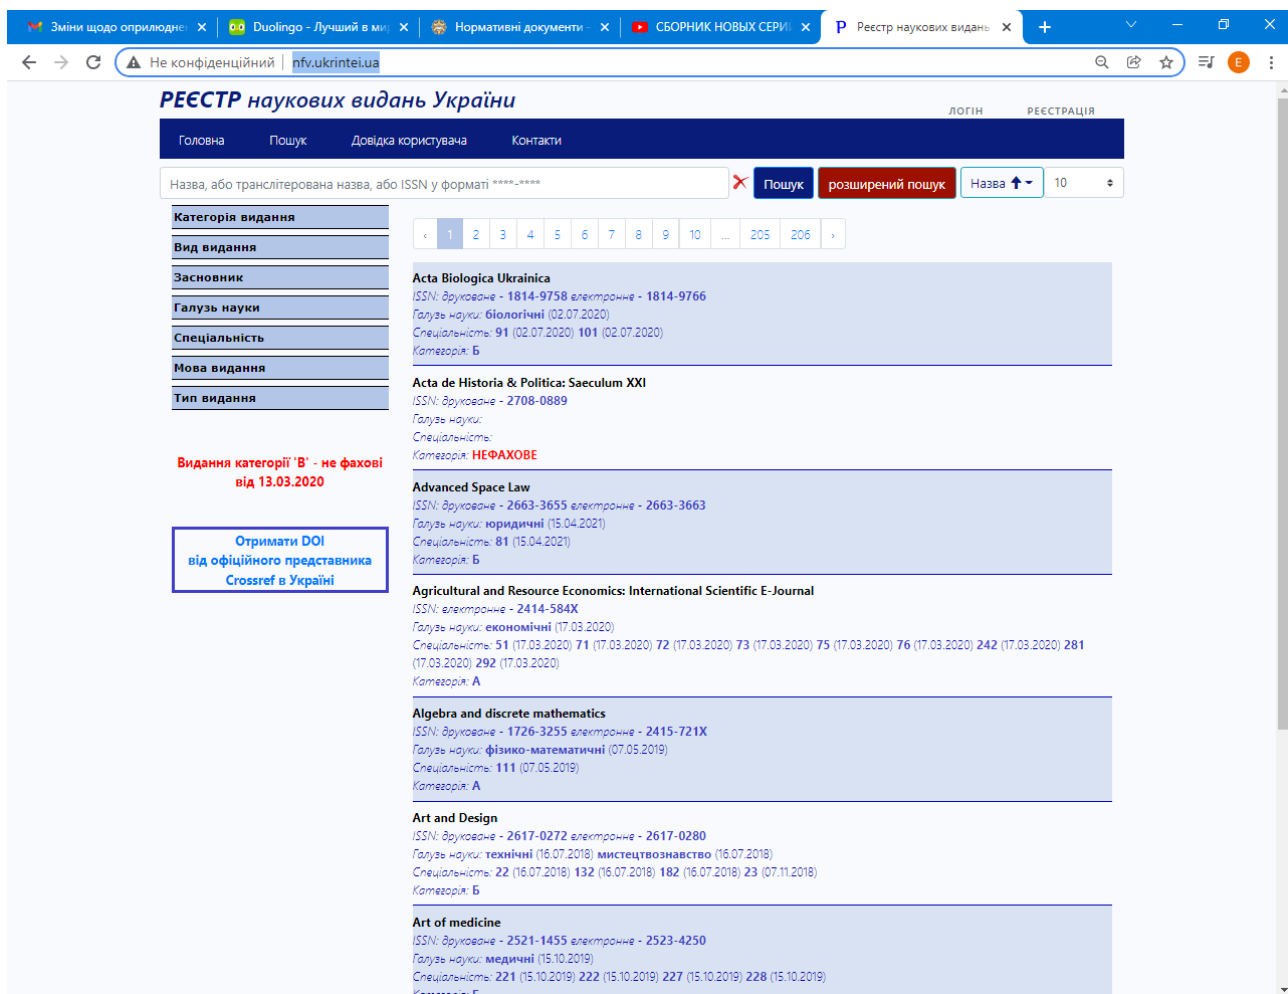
Зміни щодо оприлюдне ×
Duolingo - Лучший в ми ×
Нормативні документи ×
СБОРНИК НОВЫХ СЕРИ ×
Реєстр наукових видань ×

Не конфіденційний nfv.ukrintei.ua

РЕЄСТР наукових видань України

ЛОГІН РЕЄСТРАЦІЯ

Головна Пошук Довідка користувача Контакти

Назва, або транслітерована назва, або ISSN у форматі ****-****

Пошук розширений пошук Назва 10

Категорія видання
Вид видання
Засновник
Галузь науки
Спеціальність
Мова видання
Тип видання

Видання категорії 'В' - не фахові від 13.03.2020

Отримати DOI від офіційного представника Crossref в Україні

‹ 1 2 3 4 5 6 7 8 9 10 ... 205 206 ›

Acta Biologica Ukrainica
ISSN: друковане - 1814-9758 електронне - 1814-9766
Галузь науки: біологічні (02.07.2020)
Спеціальність: 91 (02.07.2020) 101 (02.07.2020)
Категорія: Б

Acta de Historia & Politica: Saeculum XXI
ISSN: друковане - 2708-0889
Галузь науки:
Спеціальність:
Категорія: НЕФАХОВЕ

Advanced Space Law
ISSN: друковане - 2663-3655 електронне - 2663-3663
Галузь науки: юридичні (15.04.2021)
Спеціальність: 81 (15.04.2021)
Категорія: Б

Agricultural and Resource Economics: International Scientific E-Journal
ISSN: електронне - 2414-584X
Галузь науки: економічні (17.03.2020)
Спеціальність: 51 (17.03.2020) 71 (17.03.2020) 72 (17.03.2020) 73 (17.03.2020) 75 (17.03.2020) 76 (17.03.2020) 242 (17.03.2020) 281 (17.03.2020) 292 (17.03.2020)
Категорія: А

Algebra and discrete mathematics
ISSN: друковане - 1726-3255 електронне - 2415-721X
Галузь науки: фізико-математичні (07.05.2019)
Спеціальність: 111 (07.05.2019)
Категорія: А

Art and Design
ISSN: друковане - 2617-0272 електронне - 2617-0280
Галузь науки: технічні (16.07.2018) мистецтвознавство (16.07.2018)
Спеціальність: 22 (16.07.2018) 132 (16.07.2018) 182 (16.07.2018) 23 (07.11.2018)
Категорія: Б

Art of medicine
ISSN: друковане - 2521-1455 електронне - 2523-4250
Галузь науки: медичні (15.10.2019)
Спеціальність: 221 (15.10.2019) 222 (15.10.2019) 227 (15.10.2019) 228 (15.10.2019)
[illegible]